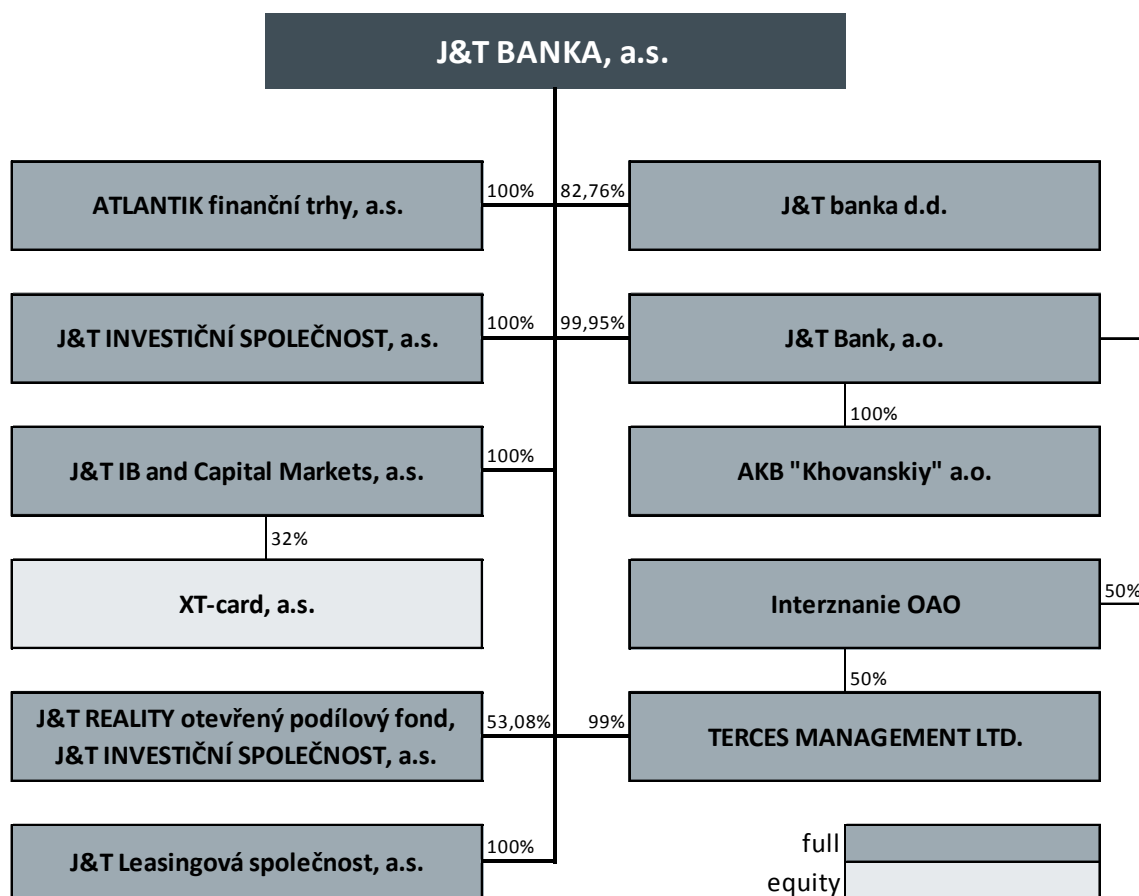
J&T BANKA, a.s.

ATLANTIK finanční trhy, a.s.

100%

82,76%

J&T banka d.d.

J&T INVESTIČNÍ SPOLEČNOST, a.s.

100%

99,95%

J&T Bank, a.o.

100%

J&T IB and Capital Markets, a.s.

100%

AKB "Khovanskiy" a.o.

32%

XT-card, a.s.

Interznanie OAO

50%

50%

J&T REALITY otevřený podílový fond, J&T INVESTIČNÍ SPOLEČNOST, a.s.

53,08%

99%

TERCES MANAGEMENT LTD.

J&T Leasingová společnost, a.s.

100%

full

equity